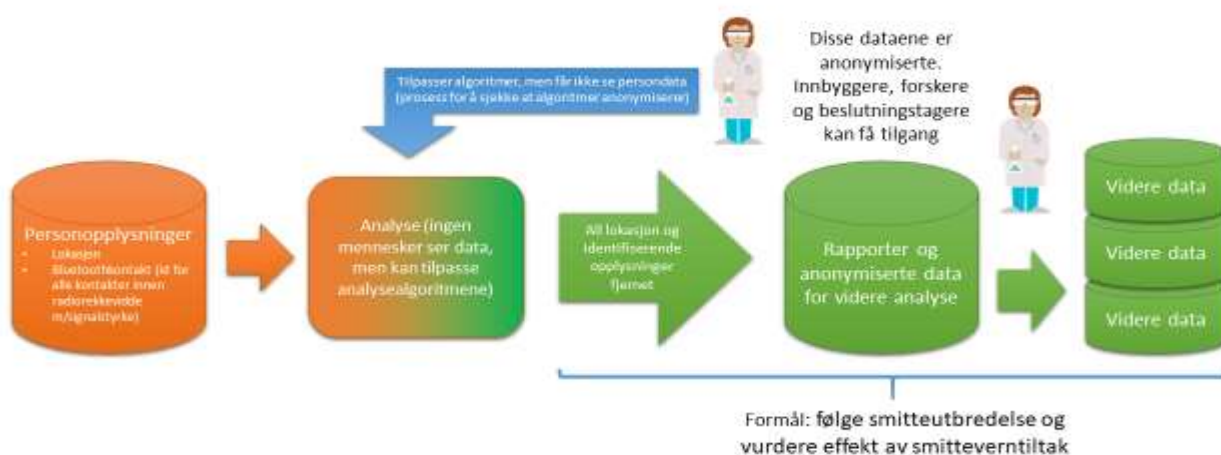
Disse dataene er anonymiserte. Innbyggere, forskere og beslutningstagere kan få tilgang

Tilpasser algoritmer, men får ikke se persondata (prosess for å sjekke at algoritmer anonymisere)

Personopplysninger
- Lokasjon
- Bluetoothkontakt (id for alle kontakter innen radiorekkevidde m/signalstyrke)

Analyse (ingen mennesker ser data, men kan tilpasse analysealgoritmene)

All lokasjon og identifiserende opplysninger fjernet

Rapporter og anonymiserte data for videre analyse

Videre data

Videre data

Videre data

Formål: følge smitteutbredelse og vurdere effekt av smitteverntiltak